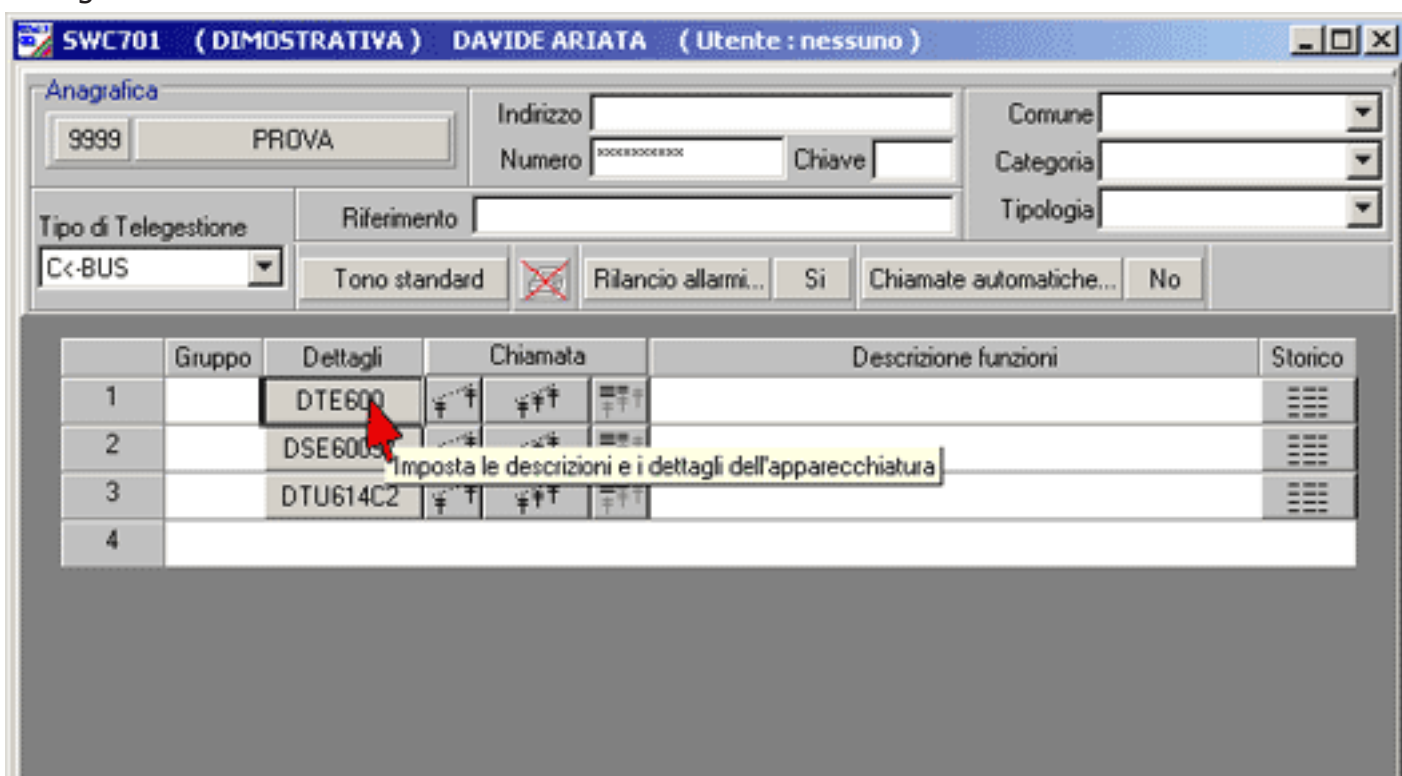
SWC701 (DIMOSTRATIVA) DAVIDE ARIATA (Utente : nessuno)

Anagrafica
9999 PROVA

Indirizzo
Numero xxxxxxxxxxx Chiave

Comune
Categoria
Tipologia

Tipo di Telegestione
C<-BUS

Riferimento

Tono standard
Rilancio allarmi... Si
Chiamate automatiche... No

| | Gruppo | Dettagli | Chiamata | Descrizione funzioni | Storico |
|---|---|---|---|---|---|
| 1 | | DTE600 | | | |
| 2 | | DSE600 | | | |
| 3 | | DTU614C2 | | | |
| 4 | | | | | |

Imposta le descrizioni e i dettagli dell'apparecchiatura